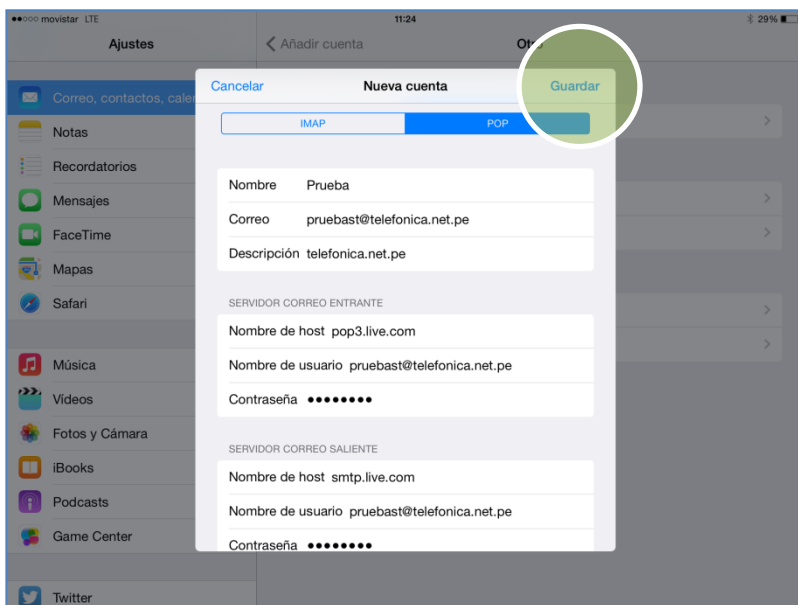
●●○○○ movistar LTE
11:24
29%

Ajustes
Añadir cuenta
Otr

Correo, contactos, calen
Notas
Recordatorios
Mensajes
FaceTime
Mapas
Safari
Música
Vídeos
Fotos y Cámara
iBooks
Podcasts
Game Center
Twitter

Cancelar
Nueva cuenta
Guardar

IMAP
POP

Nombre Prueba
Correo pruebast@telefonica.net.pe
Descripción telefonica.net.pe

SERVIDOR CORREO ENTRANTE
Nombre de host pop3.live.com
Nombre de usuario pruebast@telefonica.net.pe
Contraseña ●●●●●●●●

SERVIDOR CORREO SALIENTE
Nombre de host smtp.live.com
Nombre de usuario pruebast@telefonica.net.pe
Contraseña ●●●●●●●●